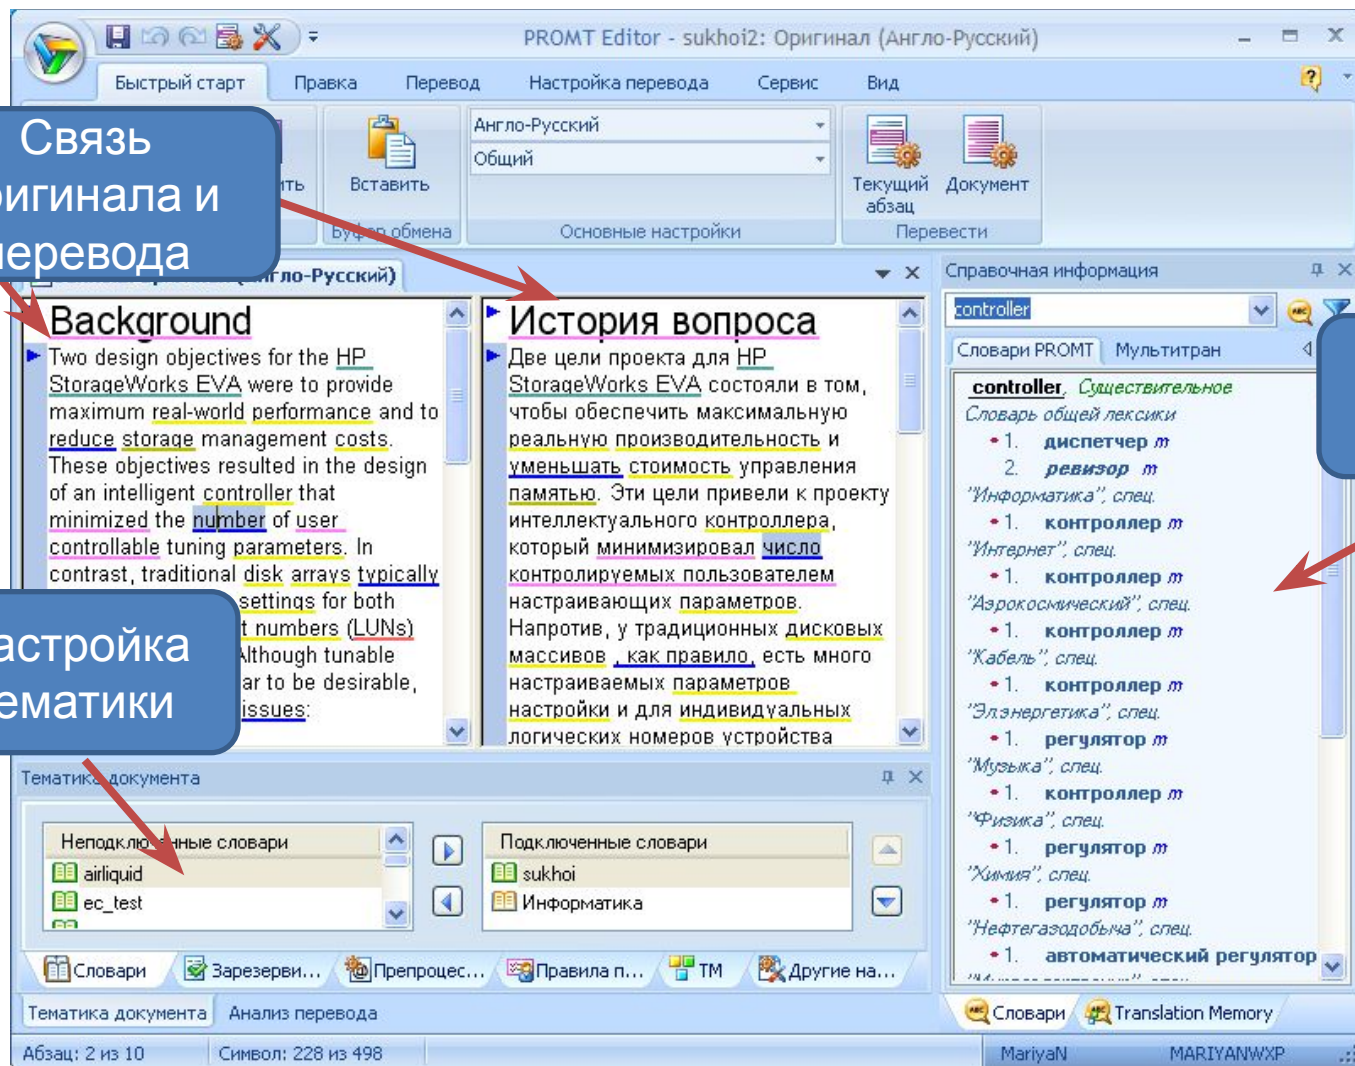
PROMT Editor - sukhoi2: Оригинал (Англо-Русский)

Быстрый старт Правка Перевод Настройка перевода Сервис Вид

Связь оригинала и перевода

Вставить
Буфер обмена

Англо-Русский
Общий
Основные настройки

Текущий абзац
Документ
Перевести

(Англо-Русский)

Background

Two design objectives for the HP StorageWorks EVA were to provide maximum real-world performance and to reduce storage management costs. These objectives resulted in the design of an intelligent controller that minimized the number of user controllable tuning parameters. In contrast, traditional disk arrays typically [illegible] settings for both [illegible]t numbers (LUNs) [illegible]lthough tunable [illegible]ar to be desirable, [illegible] issues:

Настройка тематики

История вопроса

Две цели проекта для HP StorageWorks EVA состояли в том, чтобы обеспечить максимальную реальную производительность и уменьшать стоимость управления памятью. Эти цели привели к проекту интеллектуального контроллера, который минимизировал число контролируемых пользователем настраивающих параметров. Напротив, у традиционных дисковых массивов , как правило, есть много настраиваемых параметров настройки и для индивидуальных логических номеров устройства

Справочная информация

controller

Словари PROMT Мультитран

controller, Существительное
Словарь общей лексики
• 1. диспетчер m
2. ревизор m
"Информатика", спец.
• 1. контроллер m
"Интернет", спец.
• 1. контроллер m
"Аэрокосмический", спец.
• 1. контроллер m
"Кабель", спец.
• 1. контроллер m
"Энергетика", спец.
• 1. регулятор m
"Музыка", спец.
• 1. контроллер m
"Физика", спец.
• 1. регулятор m
"Химия", спец.
• 1. регулятор m
"Нефтегазодобыча", спец.
• 1. автоматический регулятор

Тематика документа

Неподключенные словари
airliquid
ec_test

Подключенные словари
sukhoi
Информатика

Словари Зарезерви... Препроцес... Правила п... TM Другие на...

Тематика документа Анализ перевода

Словари Translation Memory

Абзац: 2 из 10 Символ: 228 из 498 MariyaN MARIYANWXP